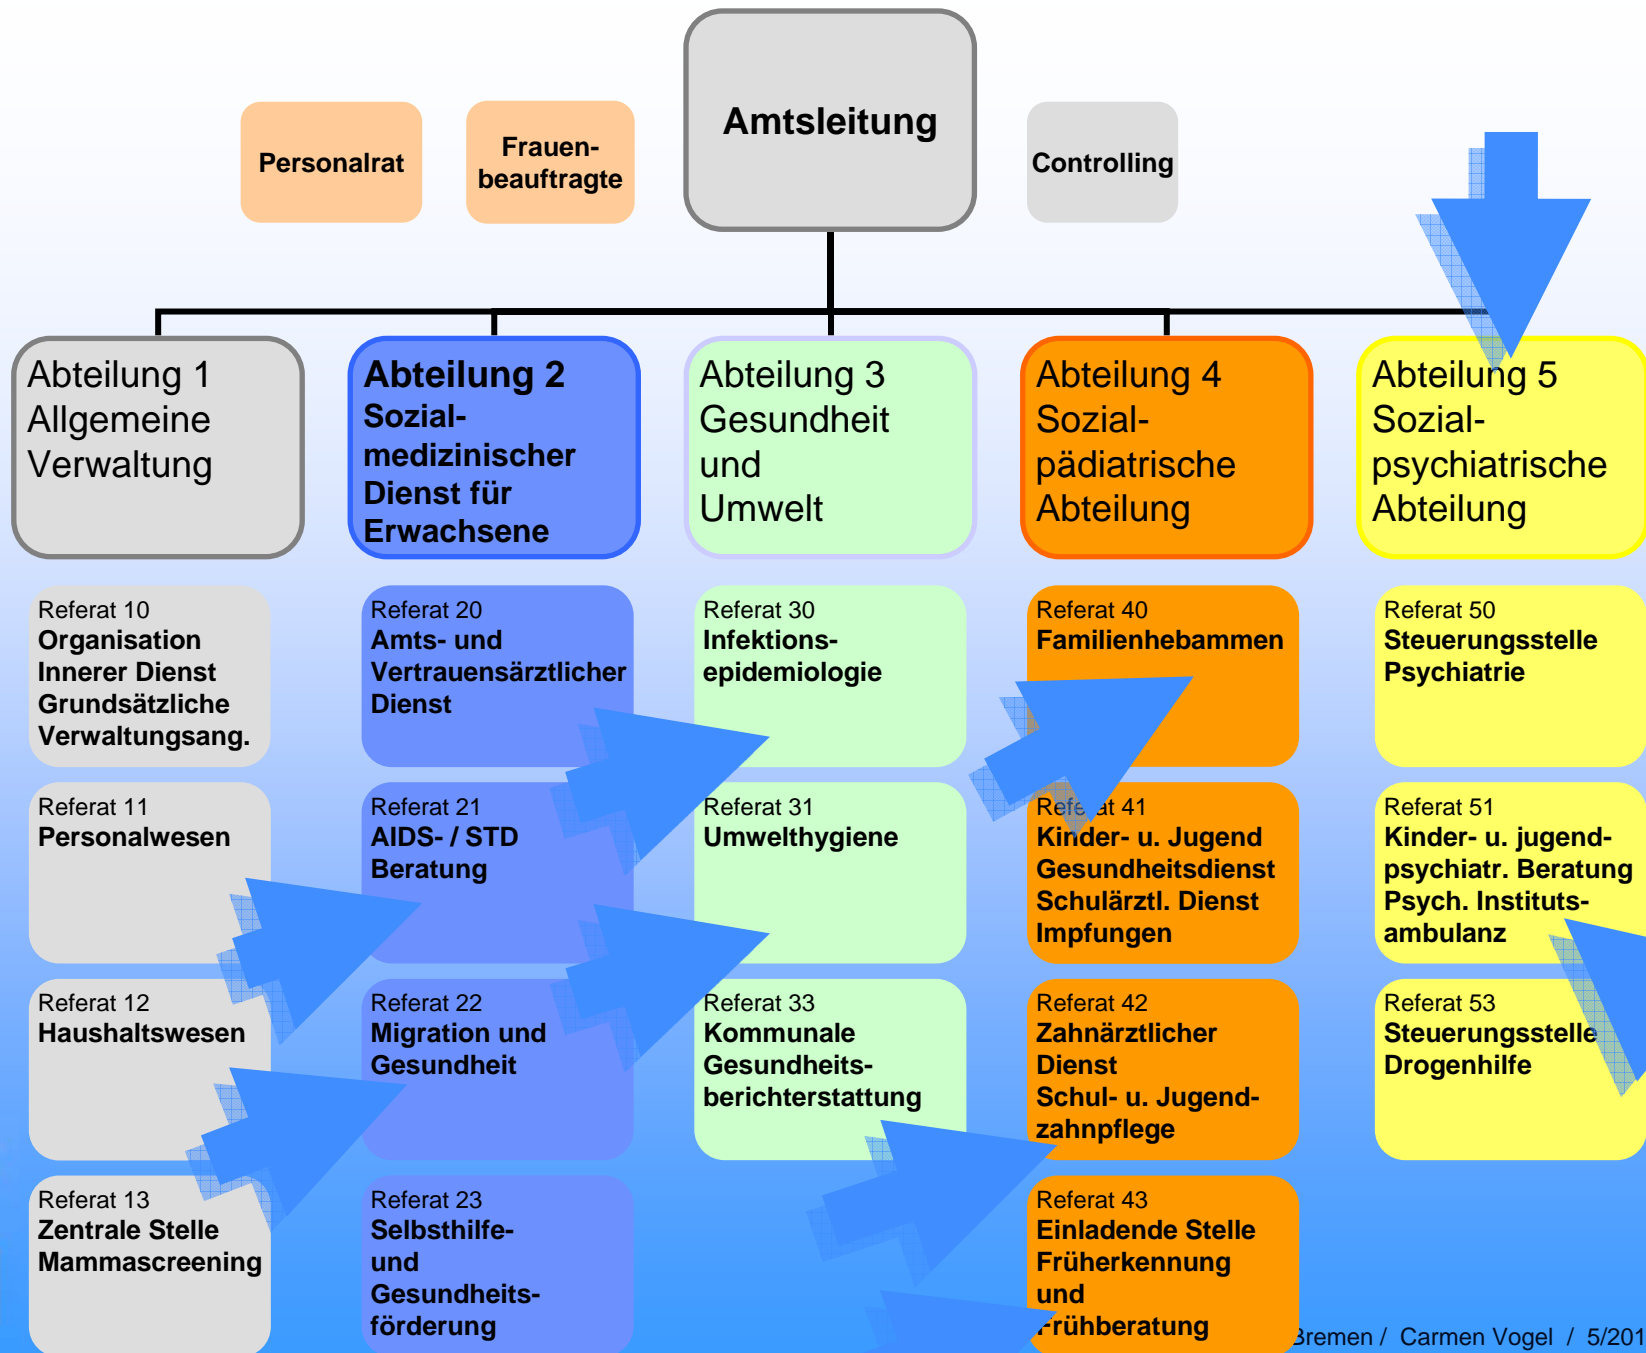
Personalrat

Frauenbeauftragte

Amtsleitung

Controlling

Abteilung 1 Allgemeine Verwaltung

Abteilung 2 Sozialmedizinischer Dienst für Erwachsene

Abteilung 3 Gesundheit und Umwelt

Abteilung 4 Sozialpädiatrische Abteilung

Abteilung 5 Sozialpsychiatrische Abteilung

Referat 10
Organisation Innerer Dienst Grundsätzliche Verwaltungsang.

Referat 11
Personalwesen

Referat 12
Haushaltswesen

Referat 13
Zentrale Stelle Mammascreening

Referat 20
Amts- und Vertrauensärztlicher Dienst

Referat 21
AIDS- / STD Beratung

Referat 22
Migration und Gesundheit

Referat 23
Selbsthilfe- und Gesundheitsförderung

Referat 30
Infektionsepidemiologie

Referat 31
Umwelthygiene

Referat 33
Kommunale Gesundheitsberichterstattung

Referat 40
Familienhebammen

Refe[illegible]at 41
Kinder- u. Jugend Gesundheitsdienst Schulärztl. Dienst Impfungen

Referat 42
Zahnärztlicher Dienst
Schul- u. Jugendzahnpflege

Referat 43
Einladende Stelle Früherkennung und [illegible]rühberatung

Referat 50
Steuerungsstelle Psychiatrie

Referat 51
Kinder- u. jugendpsychiatr. Beratung Psych. Institutsambulanz

Referat 53
Steuerungsstelle Drogenhilfe

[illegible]Bremen / Carmen Vogel / 5/201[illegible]